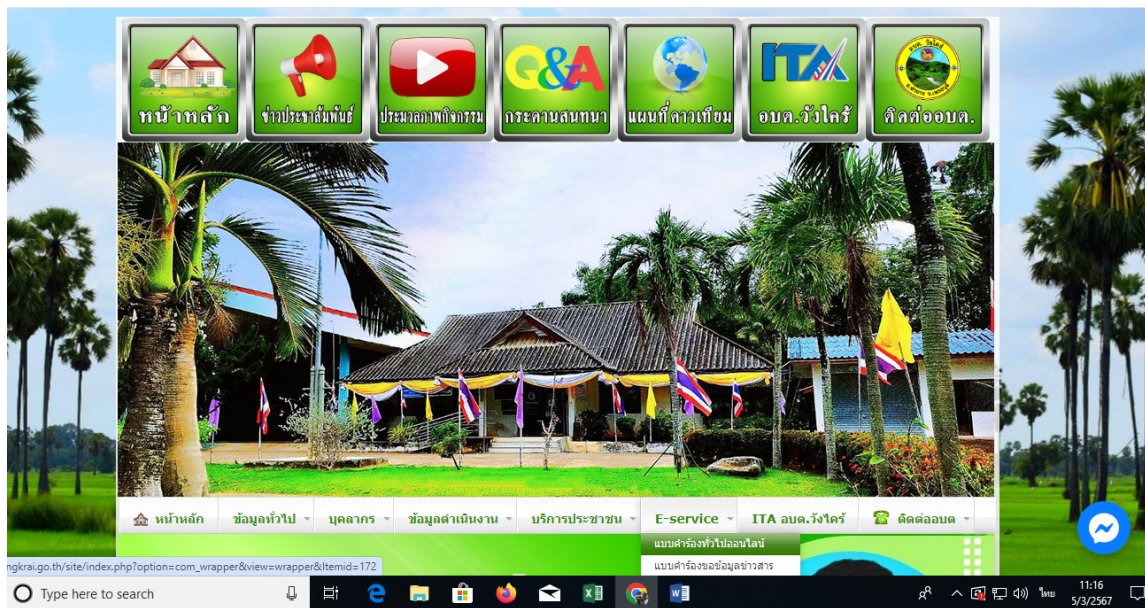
หน้าหลัก ข่าวประชาสัมพันธ์ ประมวลภาพกิจกรรม กระดานสนทนา แผนที่ดาวเทียม อบต.วังไคร้ ติดต่ออบต.

Q&A

ITA

หน้าหลัก ข้อมูลทั่วไป บุคลากร ข้อมูลดำเนินงาน บริการประชาชน E-service ITA อบต.วังไคร้ ติดต่ออบต

แบบคำร้องทั่วไปออนไลน์
แบบคำร้องขอข้อมูลข่าวสาร

ngkrai.go.th/site/index.php?option=com_wrapper&view=wrapper&Itemid=172

Type here to search

ไทย 11:16 5/3/2567